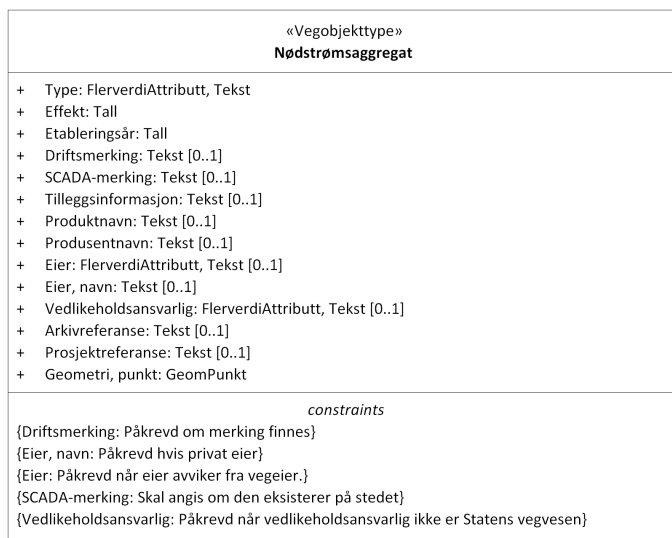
«Vegobjekttype»
**Nødstrømsaggregat**

+ Type: FlerverdiAttributt, Tekst
+ Effekt: Tall
+ Etableringsår: Tall
+ Driftsmerking: Tekst [0..1]
+ SCADA-merking: Tekst [0..1]
+ Tilleggsinformasjon: Tekst [0..1]
+ Produktnavn: Tekst [0..1]
+ Produsentnavn: Tekst [0..1]
+ Eier: FlerverdiAttributt, Tekst [0..1]
+ Eier, navn: Tekst [0..1]
+ Vedlikeholdsansvarlig: FlerverdiAttributt, Tekst [0..1]
+ Arkivreferanse: Tekst [0..1]
+ Prosjektreferanse: Tekst [0..1]
+ Geometri, punkt: GeomPunkt

*constraints*
{Driftsmerking: Påkrevd om merking finnes}
{Eier, navn: Påkrevd hvis privat eier}
{Eier: Påkrevd når eier avviker fra vegeier.}
{SCADA-merking: Skal angis om den eksisterer på stedet}
{Vedlikeholdsansvarlig: Påkrevd når vedlikeholdsansvarlig ikke er Statens vegvesen}